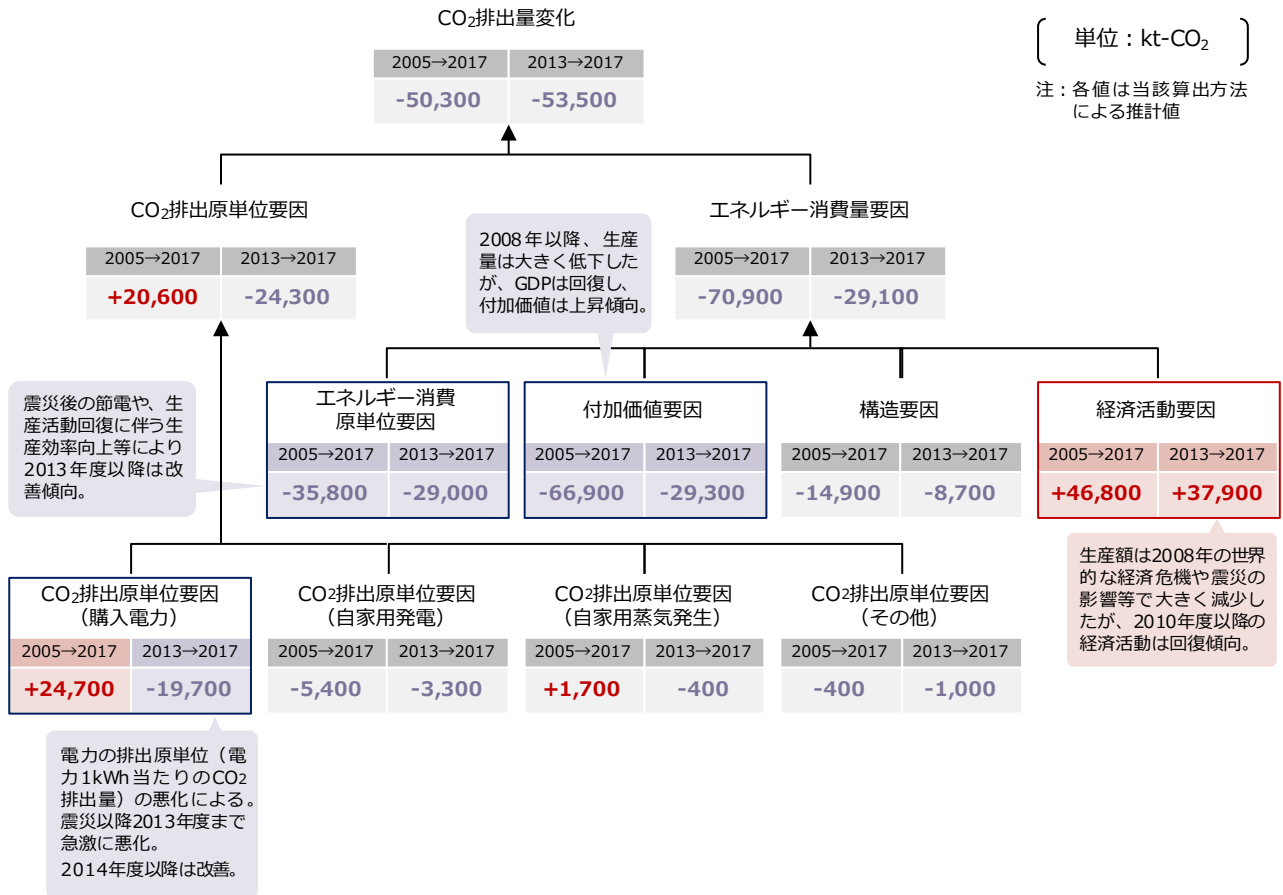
$CO_2$排出量変化

| 2005→2017 | 2013→2017 |
|---|---|
| -50,300 | -53,500 |

単位：kt-$CO_2$

注：各値は当該算出方法による推計値

$CO_2$排出原単位要因

| 2005→2017 | 2013→2017 |
|---|---|
| +20,600 | -24,300 |

2008年以降、生産量は大きく低下したが、GDPは回復し、付加価値は上昇傾向。

エネルギー消費量要因

| 2005→2017 | 2013→2017 |
|---|---|
| -70,900 | -29,100 |

震災後の節電や、生産活動回復に伴う生産効率向上等により2013年度以降は改善傾向。

エネルギー消費原単位要因

| 2005→2017 | 2013→2017 |
|---|---|
| -35,800 | -29,000 |

付加価値要因

| 2005→2017 | 2013→2017 |
|---|---|
| -66,900 | -29,300 |

構造要因

| 2005→2017 | 2013→2017 |
|---|---|
| -14,900 | -8,700 |

経済活動要因

| 2005→2017 | 2013→2017 |
|---|---|
| +46,800 | +37,900 |

生産額は2008年の世界的な経済危機や震災の影響等で大きく減少したが、2010年度以降の経済活動は回復傾向。

$CO_2$排出原単位要因（購入電力）

| 2005→2017 | 2013→2017 |
|---|---|
| +24,700 | -19,700 |

$CO_2$排出原単位要因（自家用発電）

| 2005→2017 | 2013→2017 |
|---|---|
| -5,400 | -3,300 |

$CO_2$排出原単位要因（自家用蒸気発生）

| 2005→2017 | 2013→2017 |
|---|---|
| +1,700 | -400 |

$CO_2$排出原単位要因（その他）

| 2005→2017 | 2013→2017 |
|---|---|
| -400 | -1,000 |

電力の排出原単位（電力1kWh当たりの$CO_2$排出量）の悪化による。震災以降2013年度まで急激に悪化。

2014年度以降は改善。